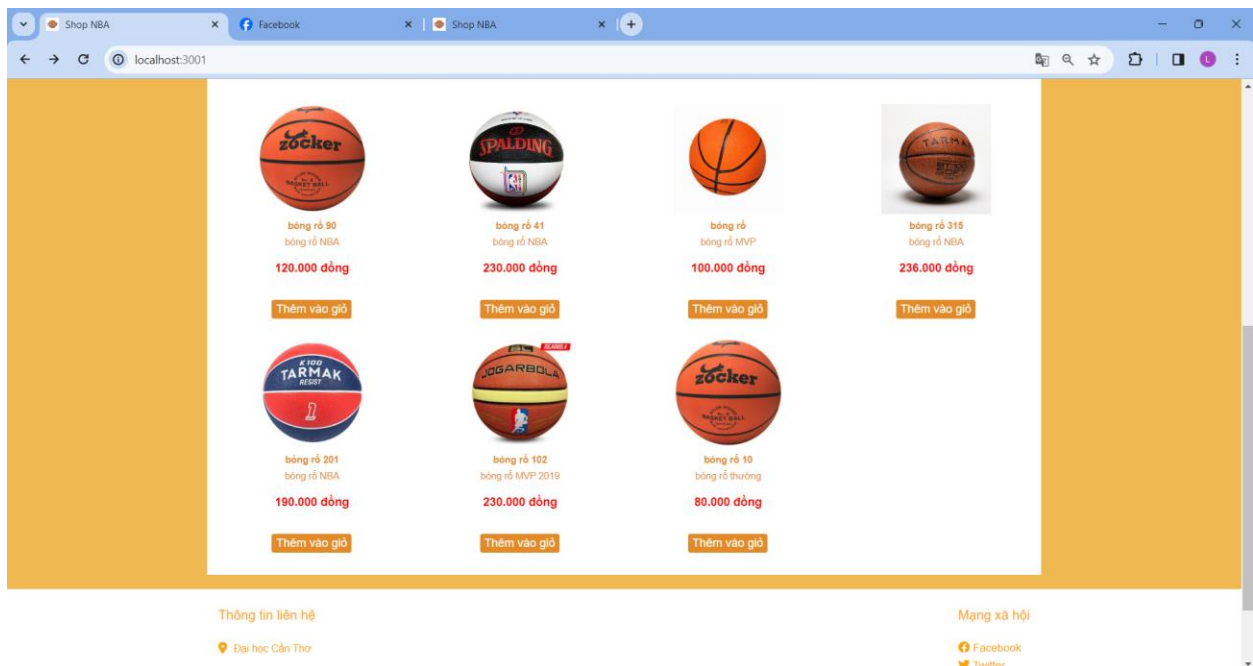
Shop NBA
Facebook
Shop NBA
localhost:3001

zocker
BASKET BALL
bóng rổ 90
bóng rổ NBA
120.000 đồng
Thêm vào giỏ

SPALDING
bóng rổ 41
bóng rổ NBA
230.000 đồng
Thêm vào giỏ

bóng rổ
bóng rổ MVP
100.000 đồng
Thêm vào giỏ

TARMAK
bóng rổ 315
bóng rổ NBA
236.000 đồng
Thêm vào giỏ

K100
TARMAK
RESIST
bóng rổ 201
bóng rổ NBA
190.000 đồng
Thêm vào giỏ

JOGARBOLA
bóng rổ 102
bóng rổ MVP 2019
230.000 đồng
Thêm vào giỏ

zocker
BASKET BALL
bóng rổ 10
bóng rổ thường
80.000 đồng
Thêm vào giỏ

Thông tin liên hệ
Đại học Cần Thơ

Mạng xã hội
Facebook
Twitter